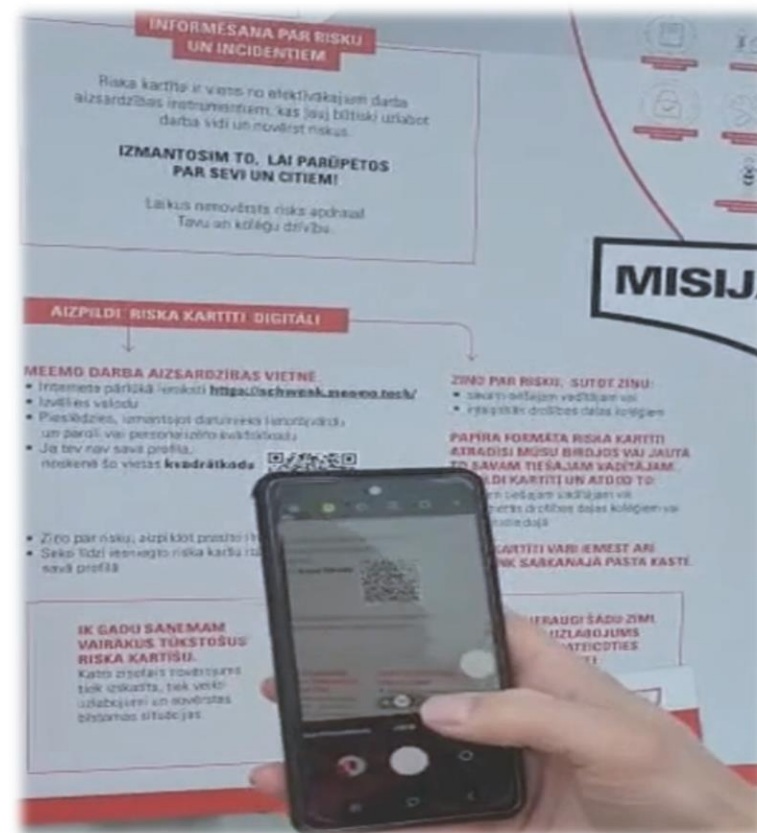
INFORMĒŠANA PAR RISKU UN INCIDENTIEM

Riska kartīte ir viens no efektīvākajiem darba aizsardzības instrumentiem, kas ļauj būtiski uzlabot darba vidi un novērst riskus.

IZMANTOSIM TO, LAI PARŪPĒTOS PAR SEVI UN CITIEM!

Laikus nenovērsts risks apdraud Tavu un kolēģu drošību.

MISIJ

AIZPILDI RISKA KARTĪTI DIGITĀLI

MEEMO DARBA AIZSARDZĪBAS VIETNĒ
• Interneta pārlūkā ievadi https://schwenk.meemo.tech/
• Izvēlies valodu
• Pieslēdzies, izmantojot datorsistēmā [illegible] lietotājvārdu un paroli vai personalizēto kvadrātkodu
• Ja tev nav savā profila, noskenē šo vietas kvadrātkodu

• Ziņo par risku, aizpildot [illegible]
• Seko līdzi iesniegtās riska kartītes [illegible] savā profilā

ZIŅO PAR RISKU, SUTOT ZIŅU:
• savam tiešajam vadītājam vai
• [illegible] drošības daļas kolēģiem

PAPĪRA FORMĀTA RISKA KARTĪTI ATRADĪSI MŪSU BIROJOS VAI JAUTĀ TO SAVAM TIEŠAJAM VADĪTĀJAM. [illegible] KARTĪTI UN ATDOD TO:
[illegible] tiešajam vadītājam vai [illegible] drošības daļas kolēģiem vai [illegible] daļā

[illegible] KARTĪTI VARI IEMEST ARĪ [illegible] SARKANAJĀ PASTA KASTĒ

IK GADU SAŅEMAM VAIRĀKUS TŪKSTOŠUS RISKA KARTĪŠU.
Katrs ziņojums tiek izskatīts, tiek veikti uzlabojumi un novērstas bīstamas situācijas.

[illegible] IERAUGI ŠĀDU ZĪMI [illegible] UZLABOJUMS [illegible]